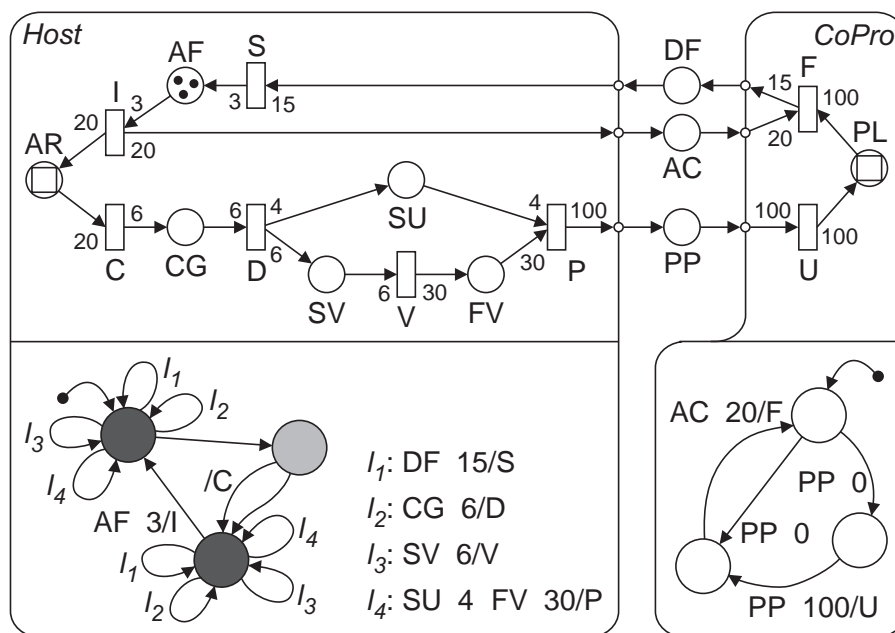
Host

AF S
I 3 3 15
20
AR 20

6 6 4 SU 4 100
C CG D 6 P
20 SV 6 V 30 FV 30

DF
AC
PP

CoPro
15 F 100
20 PL
100 100
U

$I_1$
$I_2$
$I_3$
$I_4$
/C
AF 3/I
$I_4$
$I_1$
$I_2$
$I_3$

$I_1$: DF 15/S
$I_2$: CG 6/D
$I_3$: SV 6/V
$I_4$: SU 4 FV 30/P

AC 20/F
PP 0
PP 0
PP 100/U